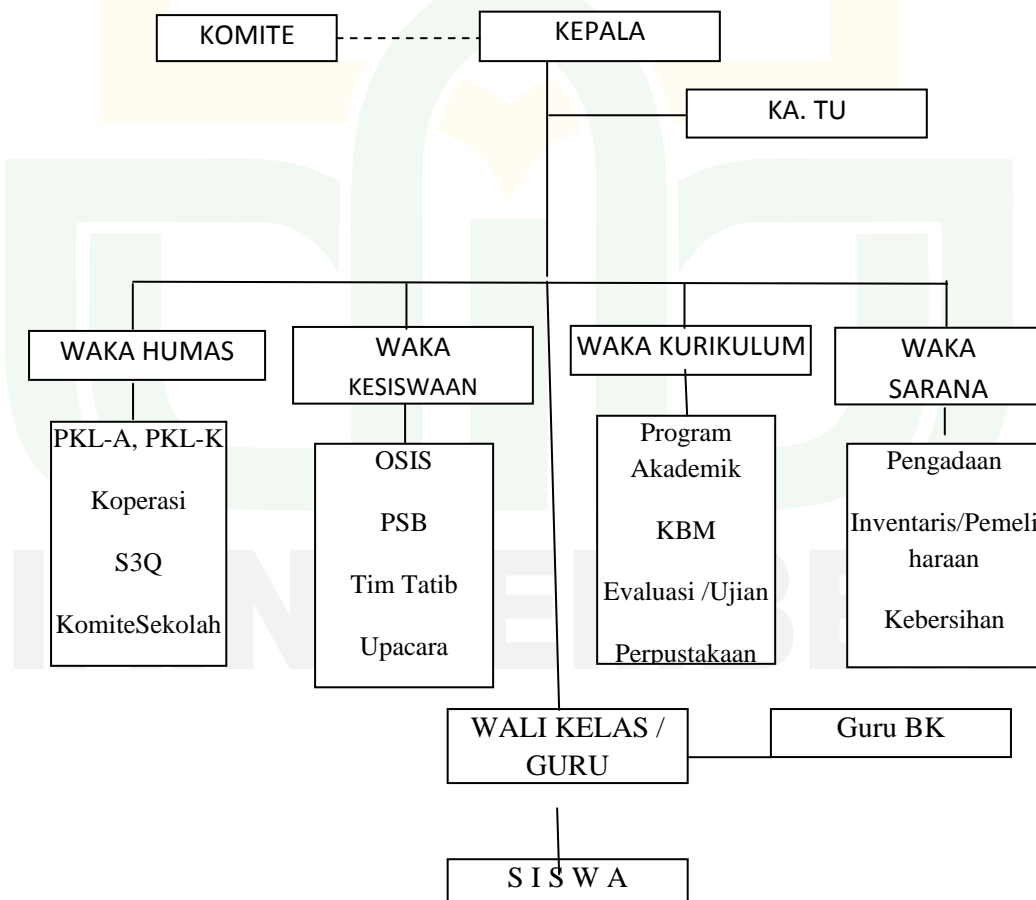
KOMITE

KEPALA

KA. TU

WAKA HUMAS

PKL-A, PKL-K

Koperasi

S3Q

KomiteSekolah

WAKA KESISWAAN

OSIS

PSB

Tim Tatib

Upacara

WAKA KURIKULUM

Program Akademik

KBM

Evaluasi /Ujian

Perpustakaan

WAKA SARANA

Pengadaan

Inventaris/Pemeliharaan

Kebersihan

WALI KELAS / GURU

Guru BK

S I S W A